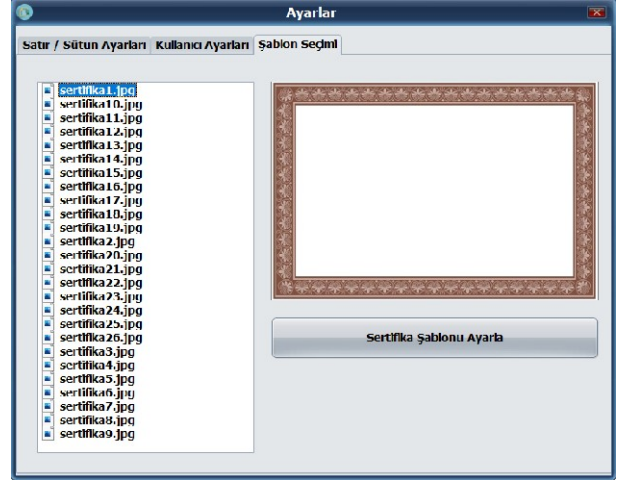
Ayarlar

Satır / Sütun Ayarları | Kullanıcı Ayarları | Şablon Seçimi

sertifika1.jpg
sertifika10.jpg
sertifika11.jpg
sertifika12.jpg
sertifika13.jpg
sertifika14.jpg
sertifika15.jpg
sertifika16.jpg
sertifika17.jpg
sertifika18.jpg
sertifika19.jpg
sertifika2.jpg
sertifika20.jpg
sertifika21.jpg
sertifika22.jpg
sertifika23.jpg
sertifika24.jpg
sertifika25.jpg
sertifika26.jpg
sertifika3.jpg
sertifika4.jpg
sertifika5.jpg
sertifika6.jpg
sertifika7.jpg
sertifika8.jpg
sertifika9.jpg

Sertifika Şablonu Ayarla